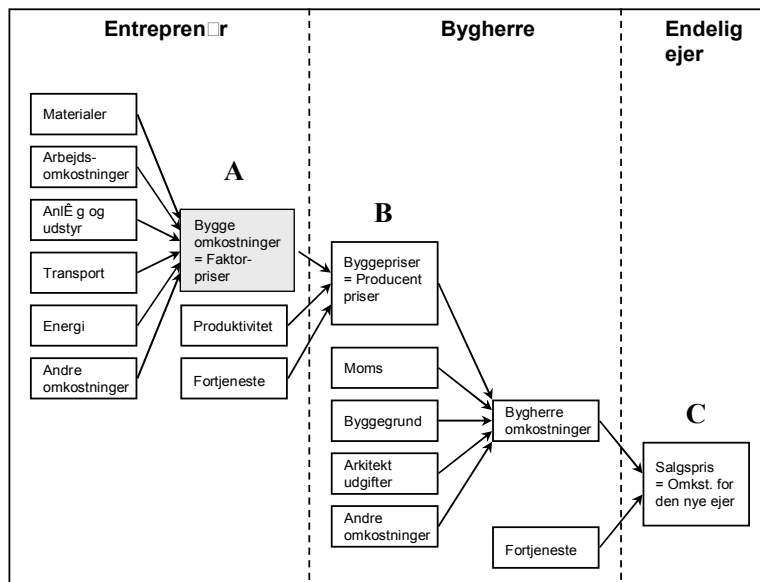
Entrepren□r

Bygherre

Endelig ejer

Materialer

Arbejds-omkostninger

AnlÊ g og udstyr

Transport

Energi

Andre omkostninger

A

Bygge omkostninger = Faktor-priser

Produktivitet

Fortjeneste

B

Byggepriser = Producent priser

Moms

Byggegrund

Arkitekt udgifter

Andre omkostninger

Bygherre omkostninger

Fortjeneste

C

Salgspris = Omkst. for den nye ejer